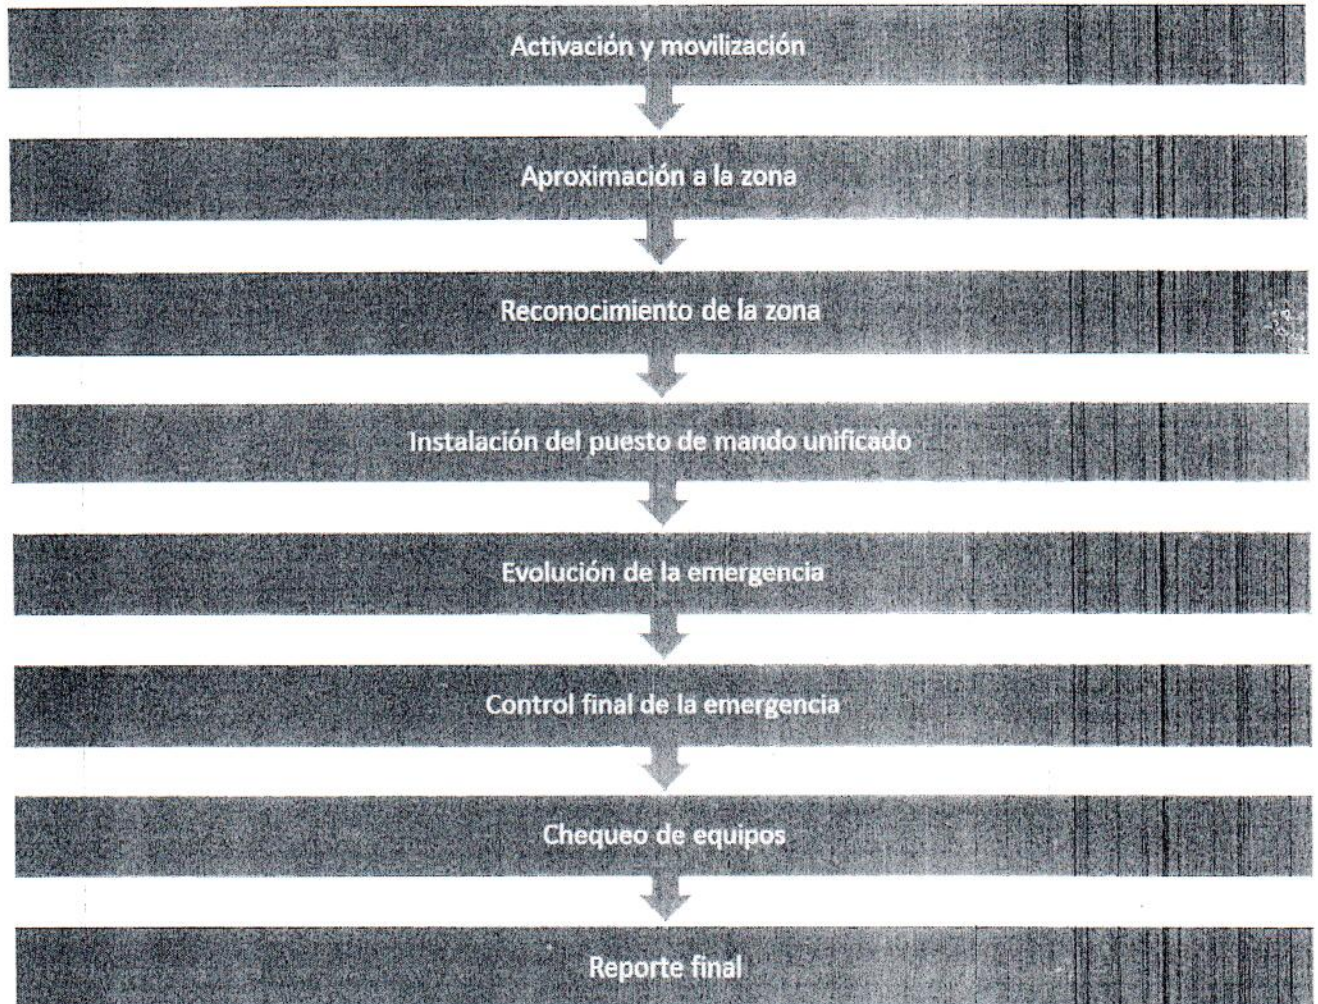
Activación y movilización

Aproximación a la zona

Reconocimiento de la zona

Instalación del puesto de mando unificado

Evolución de la emergencia

Control final de la emergencia

Chequeo de equipos

Reporte final